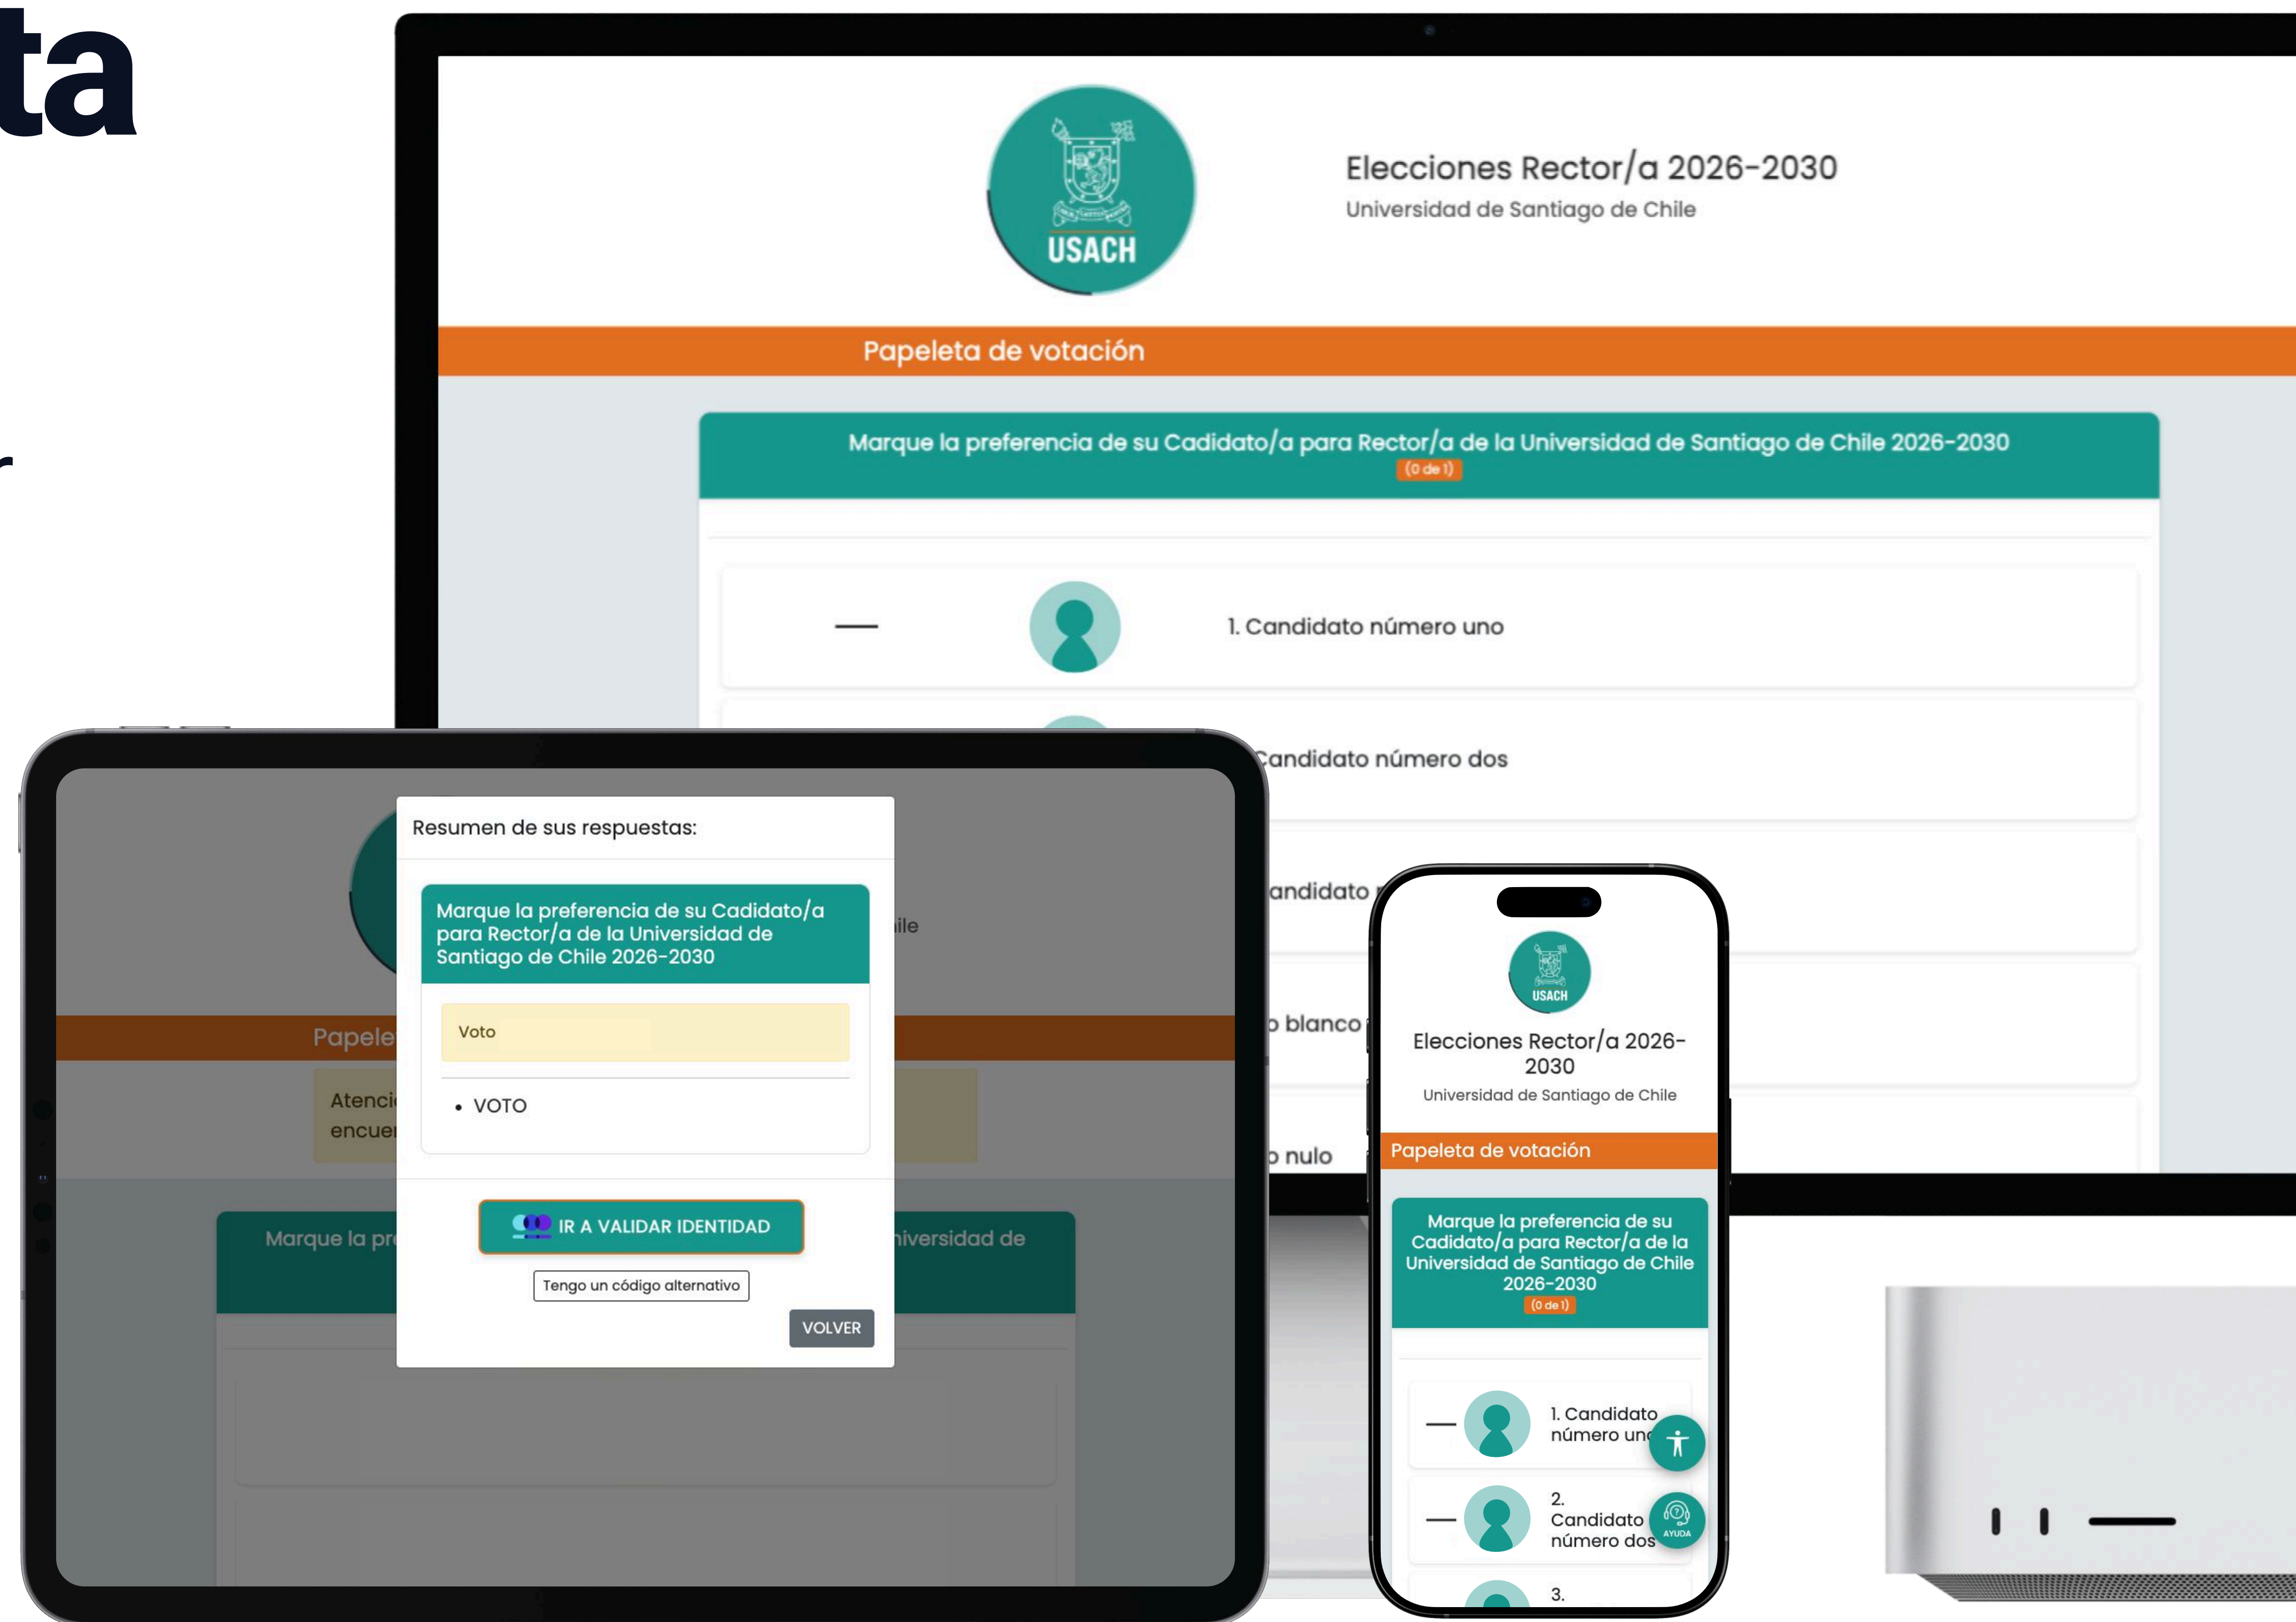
ta

r

USACH

Elecciones Rector/a 2026-2030
Universidad de Santiago de Chile

Papeleta de votación

Marque la preferencia de su Cadidato/a para Rector/a de la Universidad de Santiago de Chile 2026-2030
(0 de 1)

1. Candidato número uno

Candidato número dos

andidato

o blanco

o nulo

Papele

Atenci
encue

Marque la pr

iversidad de

ile

Resumen de sus respuestas:

Marque la preferencia de su Cadidato/a para Rector/a de la Universidad de Santiago de Chile 2026-2030

Voto

• VOTO

IR A VALIDAR IDENTIDAD

Tengo un código alternativo

VOLVER

USACH

Elecciones Rector/a 2026-2030
Universidad de Santiago de Chile

Papeleta de votación

Marque la preferencia de su Cadidato/a para Rector/a de la Universidad de Santiago de Chile 2026-2030
(0 de 1)

1. Candidato número uno

2. Candidato número dos

AYUDA

3.